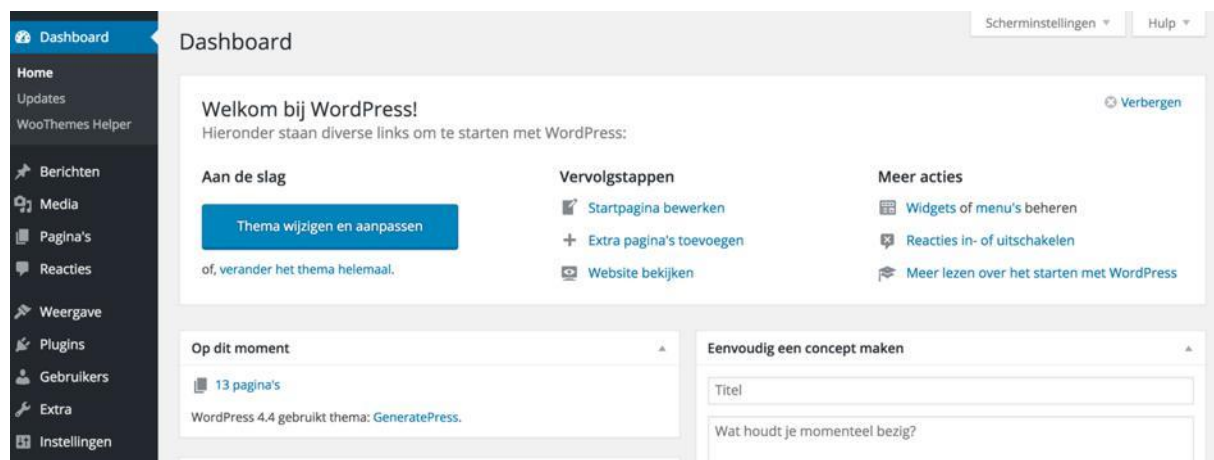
Dashboard
Home
Updates
WooThemes Helper
Berichten
Media
Pagina's
Reacties
Weergave
Plugins
Gebruikers
Extra
Instellingen

Dashboard

Scherminstellingen ▾
Hulp ▾

Welkom bij WordPress!
Hieronder staan diverse links om te starten met WordPress:

Verbergen

Aan de slag
Thema wijzigen en aanpassen
of, verander het thema helemaal.

Vervolgstappen
Startpagina bewerken
Extra pagina's toevoegen
Website bekijken

Meer acties
Widgets of menu's beheren
Reacties in- of uitschakelen
Meer lezen over het starten met WordPress

Op dit moment
13 pagina's
WordPress 4.4 gebruikt thema: GeneratePress.

Eenvoudig een concept maken
Titel
Wat houdt je momenteel bezig?